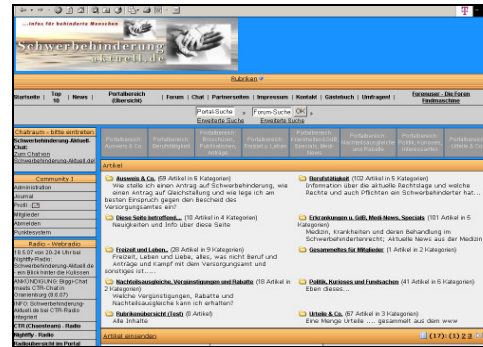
...infos für behinderte Menschen

Schwerbehinderung
aktuell.de

Rubriken

Startseite | Top 10 | News | Portalbereich (Übersicht) | Forum | Chat | Partnerseiten | Impressum | Kontakt | Gästebuch | Umfrage! | Fotografie - Die Forum Findmaschine

Portal-Suche OK Forum-Suche OK
Erweiterte Suche Erweiterte Suche

Chatraum - bitte eintreten
Schwerbehinderung-Aktuell-Chat
Zum Chatraum
Schwerbehinderung Aktuell Chat

Community
Administration
Journal
Profil
Mitglieder
Abmelden
Punktesystem

Radio - Webradio
18.5.07 von 20-24 Uhr live Nightfly-Radio
Schwerbehinderung-Aktuell.de - ein Blick hinter die Kulissen
ANKÜNDIGUNG: Bigg-Chat meets CTR-Chat in Oranienburg (9.6.07)
INFO: Schwerbehinderung-Aktuell.de bei CTR-Radio integriert
CTR (Chaostream) - Radio
Nightfly - Radio
Radioübersicht im Portal

Portalbereich Ausweis & Co. | Portalbereich Berufstätigkeit | Portalbereich Broschüren, Publikationen, Anträge | Portalbereich Ernährung, Leben | Portalbereich Krankheitsbild Spezials, Medi-News | Portalbereich Nachteilsausgleiche und Rabatte | Portalbereich Politik, Kurioses, Interessantes | Portalbereich Urteile & Co.

Artikel

Ausweis & Co. (59 Artikel in 6 Kategorien)
Wie stelle ich einen Antrag auf Schwerbehinderung, wie einen Antrag auf Gleichstellung und wie lege ich am besten Einspruch gegen den Bescheid des Versorgungsamtes ein?

Berufstätigkeit (102 Artikel in 5 Kategorien)
Information über die aktuelle Rechtslage und welche Rechte und auch Pflichten ein Schwerbehinderter hat...

Diese Seite betreffend... (18 Artikel in 4 Kategorien)
Neuigkeiten und Info über diese Seite

Erkrankungen u. GdB, Medi-News, Specials (181 Artikel in 5 Kategorien)
Medizin, Krankheiten und deren Behandlung im Schwerbehindertenrecht; Aktuelle News aus der Medizin

Freizeit und Leben.. (28 Artikel in 9 Kategorien)
Freizeit, Leben und Liebe, alles, was nicht Beruf und Anträge und Kampf mit dem Versorgungsamt und sonstiges ist....

Gesammeltes für Mitglieder (1 Artikel in 2 Kategorien)

Nachteilsausgleiche, Vergünstigungen und Rabatte (18 Artikel in 2 Kategorien)
Welche Vergünstigungen, Rabatte und Nachteilsausgleiche kann ich erhalten?

Politik, Kurioses und Fundsachen (41 Artikel in 6 Kategorien)
Eben dieses...

Rubrikenübersicht (Test) (0 Artikel)
Alle Inhalte

Urteile & Co. (67 Artikel in 3 Kategorien)
Eine Menge Urteile .... gesammelt aus dem www

Artikel einsenden (17) : (1) 2 3